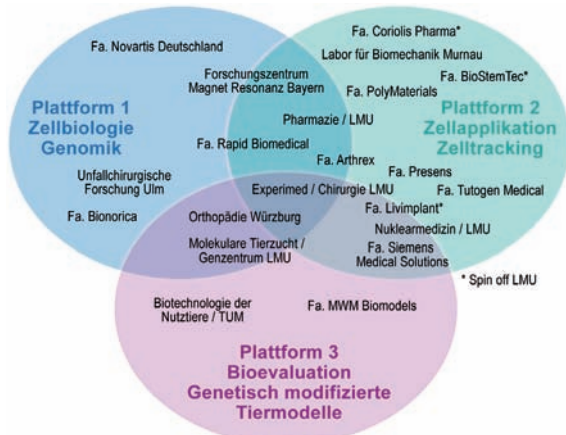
Fa. Novartis Deutschland

Fa. Coriolis Pharma*

Labor für Biomechanik Murnau

Fa. BioStemTec*

Forschungszentrum Magnet Resonanz Bayern

Fa. PolyMaterials

Plattform 1 Zellbiologie Genomik

Plattform 2 Zellapplikation Zelltracking

Pharmazie / LMU

Fa. Rapid Biomedical

Fa. Arthrex

Fa. Presens

Unfallchirurgische Forschung Ulm

Experimed / Chirurgie LMU

Fa. Tutogen Medical

Fa. Bionorica

Fa. Livimplant*

Orthopädie Würzburg

Nuklearmedizin / LMU

Molekulare Tierzucht / Genzentrum LMU

Fa. Siemens Medical Solutions

* Spin off LMU

Biotechnologie der Nutztiere / TUM

Fa. MWM Biomodels

Plattform 3 Bioevaluation Genetisch modifizierte Tiermodelle